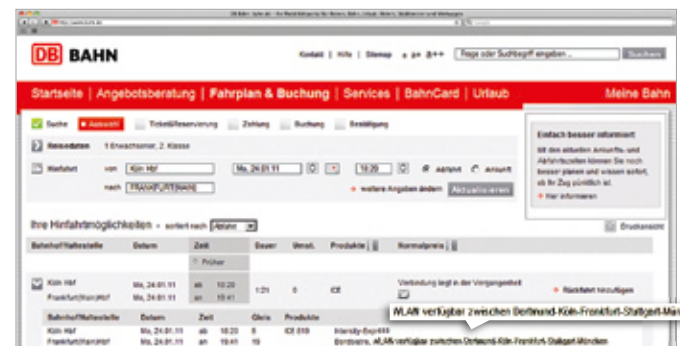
DB BAHN

Kontakt | Hilfe | Sitemap | Frage oder Suchbegriff eingeben | Suchen

Startseite | Angebotsberatung | Fahrplan & Buchung | Services | BahnCard | Urlaub | Meine Bahn

Suche | Auswahl | Ticket/Reservierung | Zahlung | Buchung | Bestätigung

Reisedaten 1 Erwachsener, 2. Klasse

Hinfahrt von Köln Hbf Mo, 24.01.11 18:20 Abfahrt Ankunft

nach FRANKFURT(MAIN) weitere Angaben ändern Aktualisieren

Einfach besser informiert

Mit den aktuellen Ankunfts- und Abfahrtszeiten können Sie noch besser planen und wissen sofort, ob Ihr Zug pünktlich ist.

Hier informieren

Ihre Hinfahrtmöglichkeiten sortiert nach Abfahrt

Druckansicht

| Bahnhof/Haltestelle | Datum | Zeit | Dauer | Umst. | Produkte | Normalpreis |
|---|---|---|---|---|---|---|
| | | Früher | | | | |
| Köln Hbf | Mo, 24.01.11 | ab 18:20 | 1:21 | 0 | ICE | Verbindung liegt in der Vergangenheit |
| Frankfurt(Main)Hbf | Mo, 24.01.11 | an 19:41 | | | | Rückfahrt hinzufügen |

WLAN verfügbar zwischen Dortmund-Köln-Frankfurt-Stuttgart-München

| Bahnhof/Haltestelle | Datum | Zeit | Gleis | Produkte | |
|---|---|---|---|---|---|
| Köln Hbf | Mo, 24.01.11 | ab 18:20 | 8 | ICE 519 | Intercity-Express |
| Frankfurt(Main)Hbf | Mo, 24.01.11 | an 19:41 | 19 | | Bordbistro, WLAN verfügbar zwischen Dortmund-Köln-Frankfurt-Stuttgart-München |